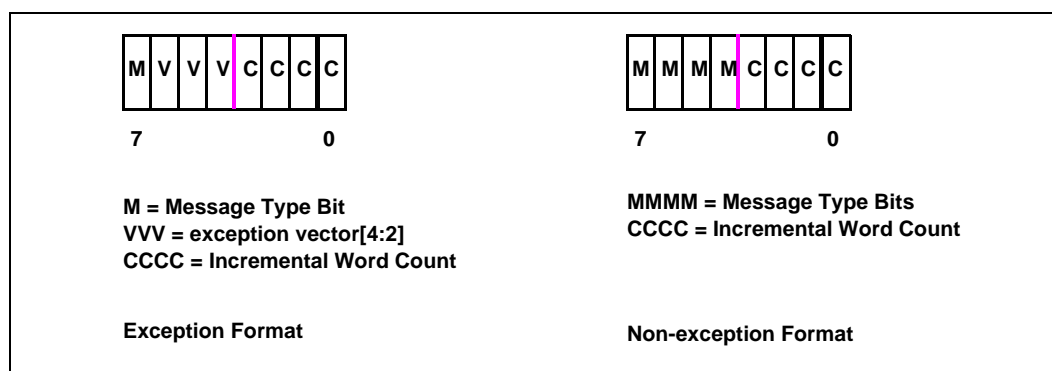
| M | V | V | V | C | C | C | C |
|---|---|---|---|---|---|---|---|

7 0

M = Message Type Bit
VVV = exception vector[4:2]
CCCC = Incremental Word Count

Exception Format

| M | M | M | M | C | C | C | C |
|---|---|---|---|---|---|---|---|

7 0

MMMM = Message Type Bits
CCCC = Incremental Word Count

Non-exception Format